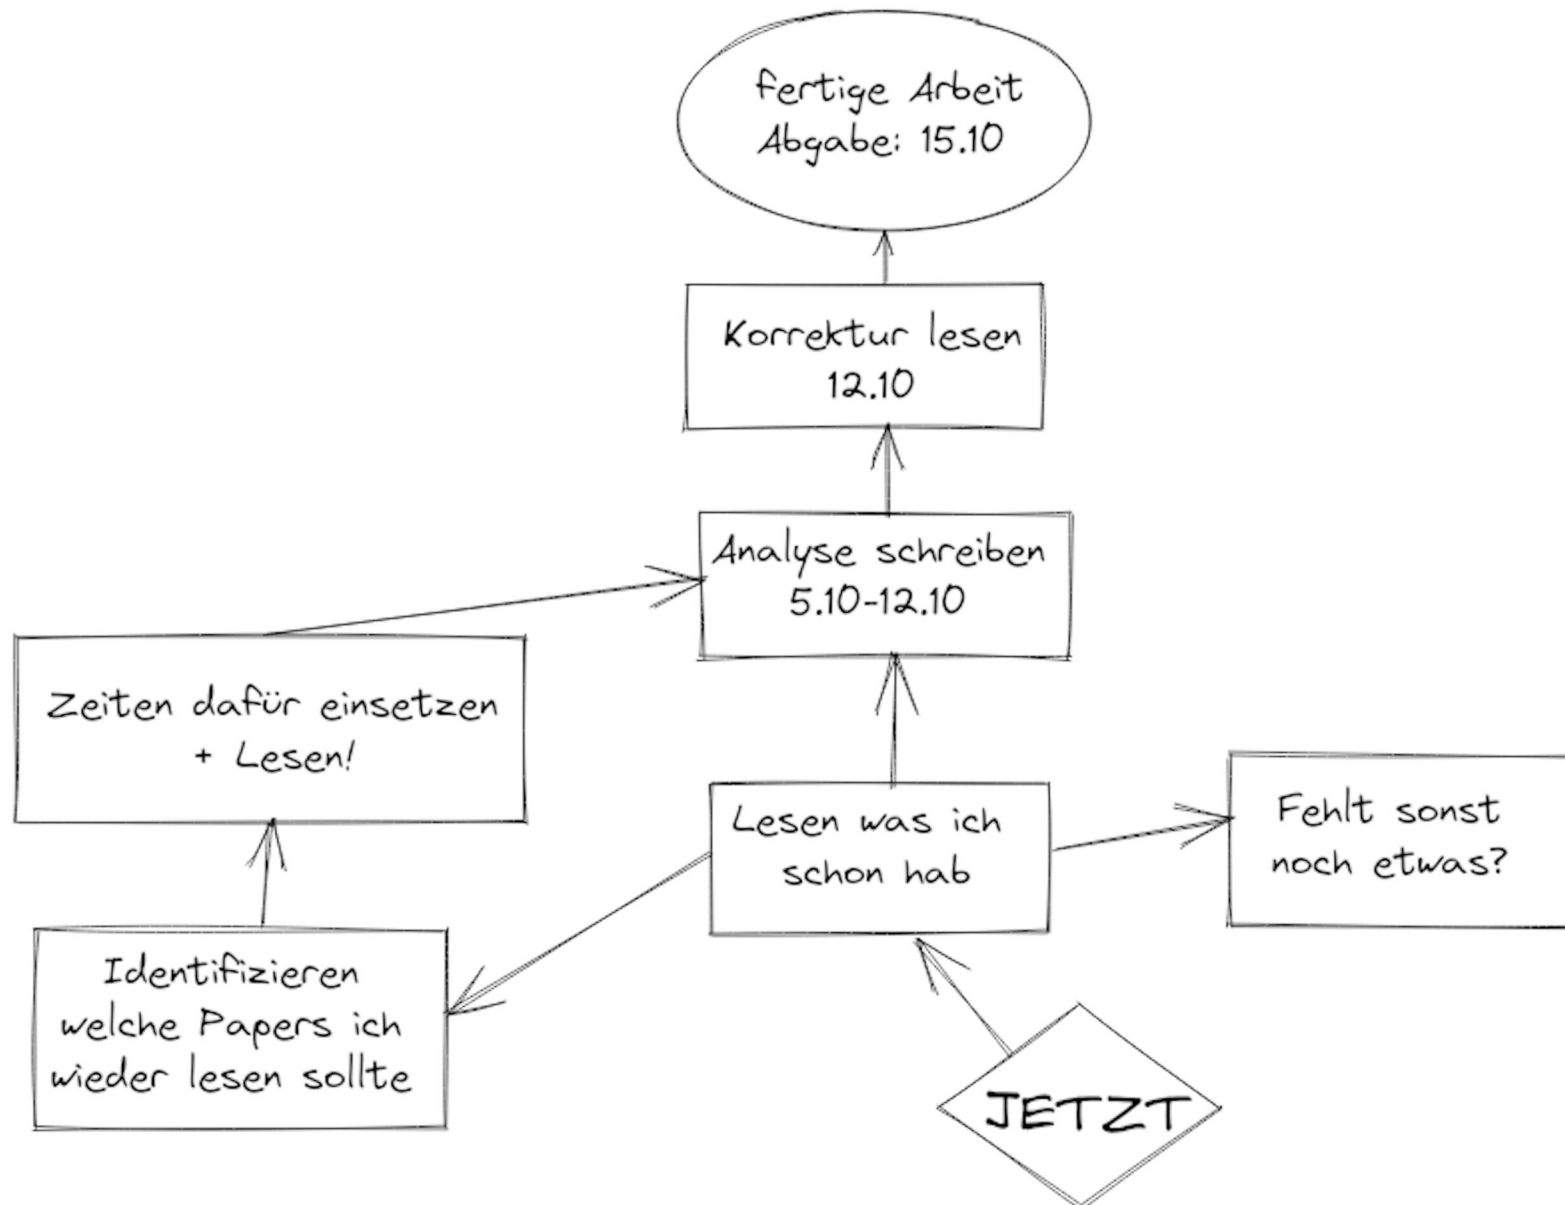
fertige Arbeit
Abgabe: 15.10

Korrektur lesen
12.10

Analyse schreiben
5.10-12.10

Zeiten dafür einsetzen
+ Lesen!

Lesen was ich schon hab

Fehlt sonst noch etwas?

Identifizieren welche Papers ich wieder lesen sollte

JETZT